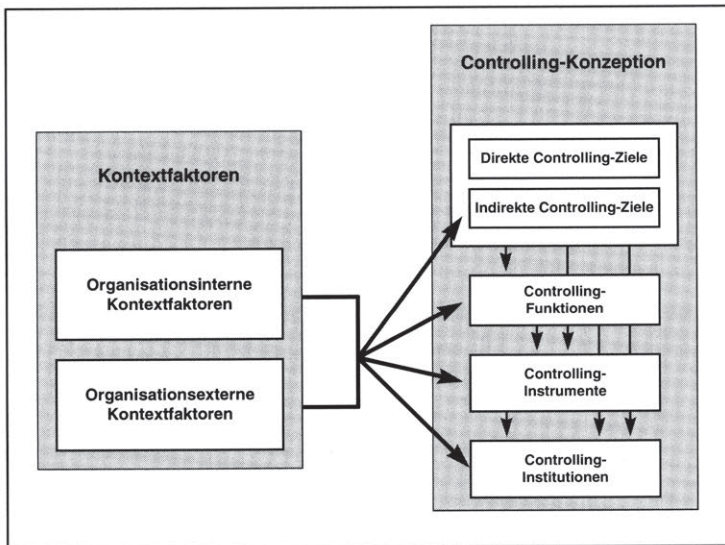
Kontextfaktoren

Organisationsinterne Kontextfaktoren

Organisationsexterne Kontextfaktoren

Controlling-Konzeption

Direkte Controlling-Ziele

Indirekte Controlling-Ziele

Controlling-Funktionen

Controlling-Instrumente

Controlling-Institutionen